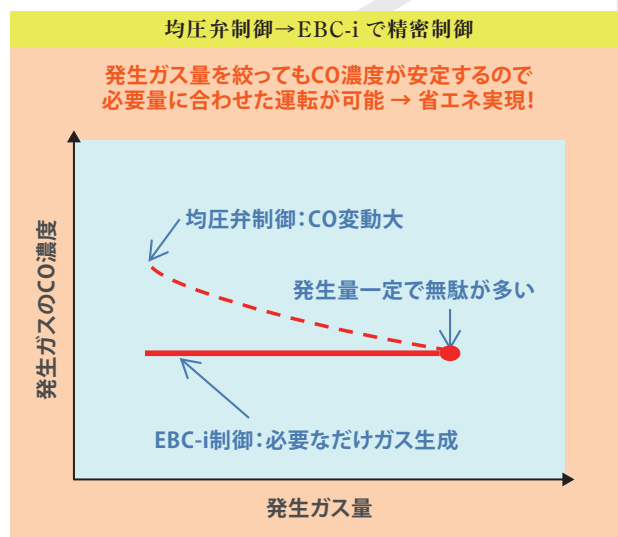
均圧弁制御→EBC-i で精密制御

発生ガス量を絞ってもCO濃度が安定するので
必要量に合わせた運転が可能 → 省エネ実現!

発生ガスのCO濃度

均圧弁制御:CO変動大

発生量一定で無駄が多い

EBC-i制御:必要なだけガス生成

発生ガス量